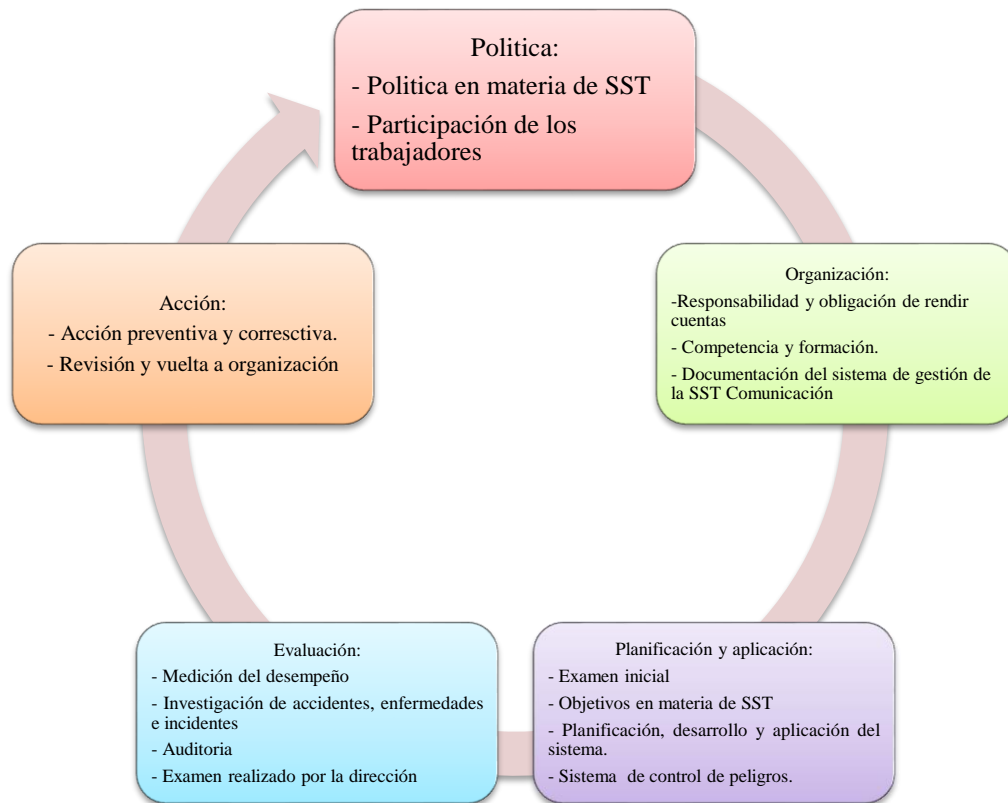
Politica:
- Politica en materia de SST
- Participación de los trabajadores

Organización:
-Responsabilidad y obligación de rendir cuentas
- Competencia y formación.
- Documentación del sistema de gestión de la SST Comunicación

Planificación y aplicación:
- Examen inicial
- Objetivos en materia de SST
- Planificación, desarrollo y aplicación del sistema.
- Sistema de control de peligros.

Evaluación:
- Medición del desempeño
- Investigación de accidentes, enfermedades e incidentes
- Auditoria
- Examen realizado por la dirección

Acción:
- Acción preventiva y correctiva.
- Revisión y vuelta a organización